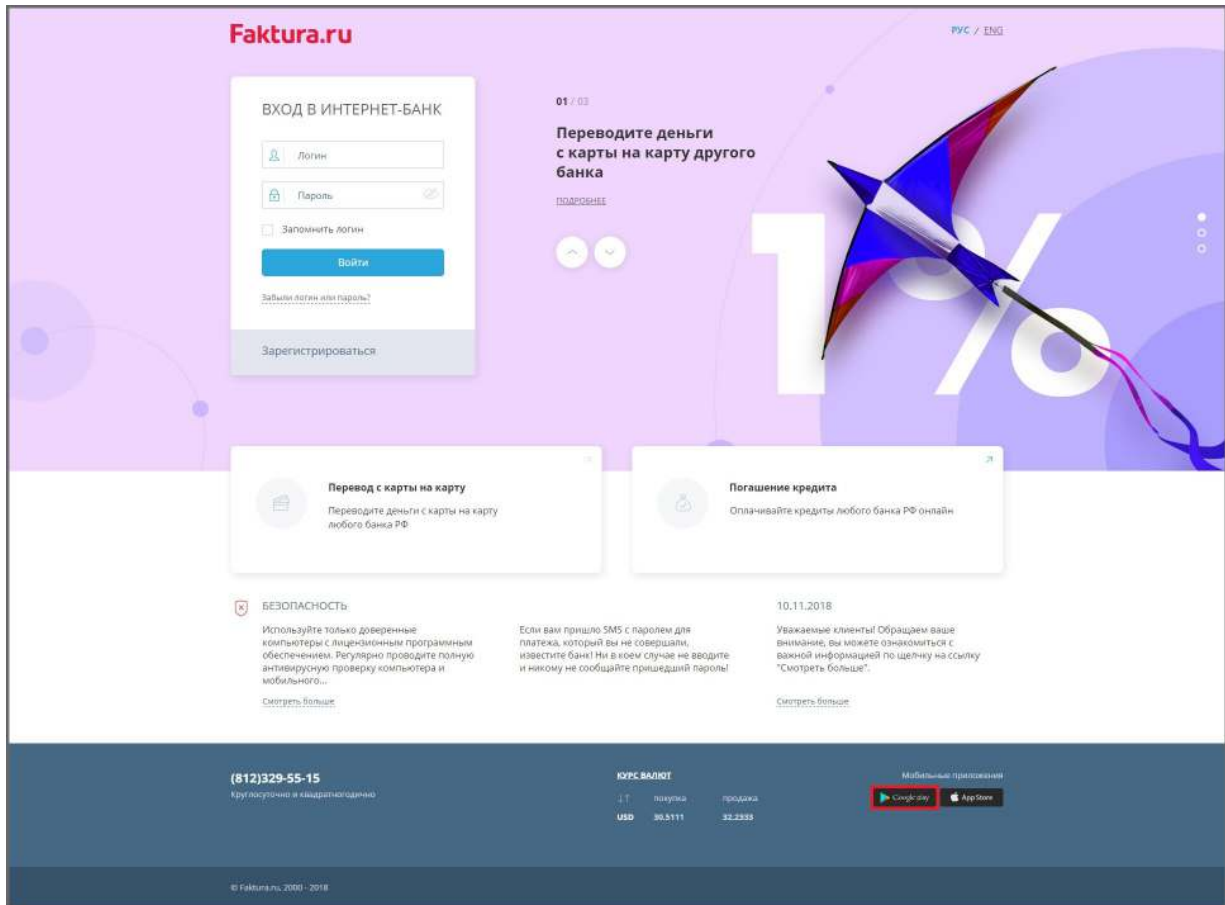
Faktura.ru

РУС / ENG

ВХОД В ИНТЕРНЕТ-БАНК

Логин

Пароль

Запомнить логин

Войти

Забыли логин или пароль?

Зарегистрироваться

01 / 03

Переводите деньги с карты на карту другого банка

ПОДРОБНЕЕ

1%

Перевод с карты на карту

Переводите деньги с карты на карту любого банка РФ

Погашение кредита

Оплачивайте кредиты любого банка РФ онлайн

БЕЗОПАСНОСТЬ

Используйте только доверенные компьютеры с лицензионным программным обеспечением. Регулярно проводите полную антивирусную проверку компьютера и мобильного...

Смотреть больше

Если вам пришло SMS с паролем для платежа, который вы не совершали, известите банк! Ни в коем случае не вводите и никому не сообщайте пришедший пароль!

10.11.2018

Уважаемые клиенты! Обращаем ваше внимание, вы можете ознакомиться с важной информацией по щелчку на ссылку "Смотреть больше".

Смотреть больше

(812)329-55-15

Круглосуточно и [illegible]

КУРС ВАЛЮТ

| ↓↑ | покупка | продажа |
|---|---|---|
| USD | 30.5111 | 32.2333 |

Мобильные приложения

Google play

App Store

© Faktura.ru, 2000 - 2018